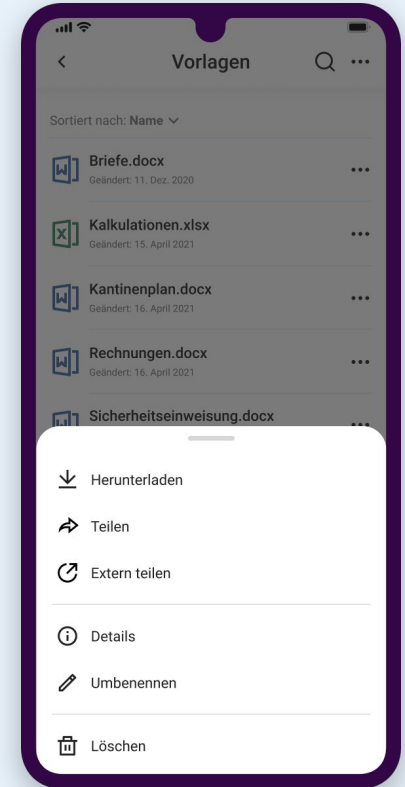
Vorlagen

Sortiert nach: Name

Briefe.docx
Geändert: 11. Dez. 2020

Kalkulationen.xlsx
Geändert: 15. April 2021

Kantinenplan.docx
Geändert: 16. April 2021

Rechnungen.docx
Geändert: 16. April 2021

Sicherheitseinweisung.docx

Herunterladen

Teilen

Extern teilen

Details

Umbenennen

Löschen